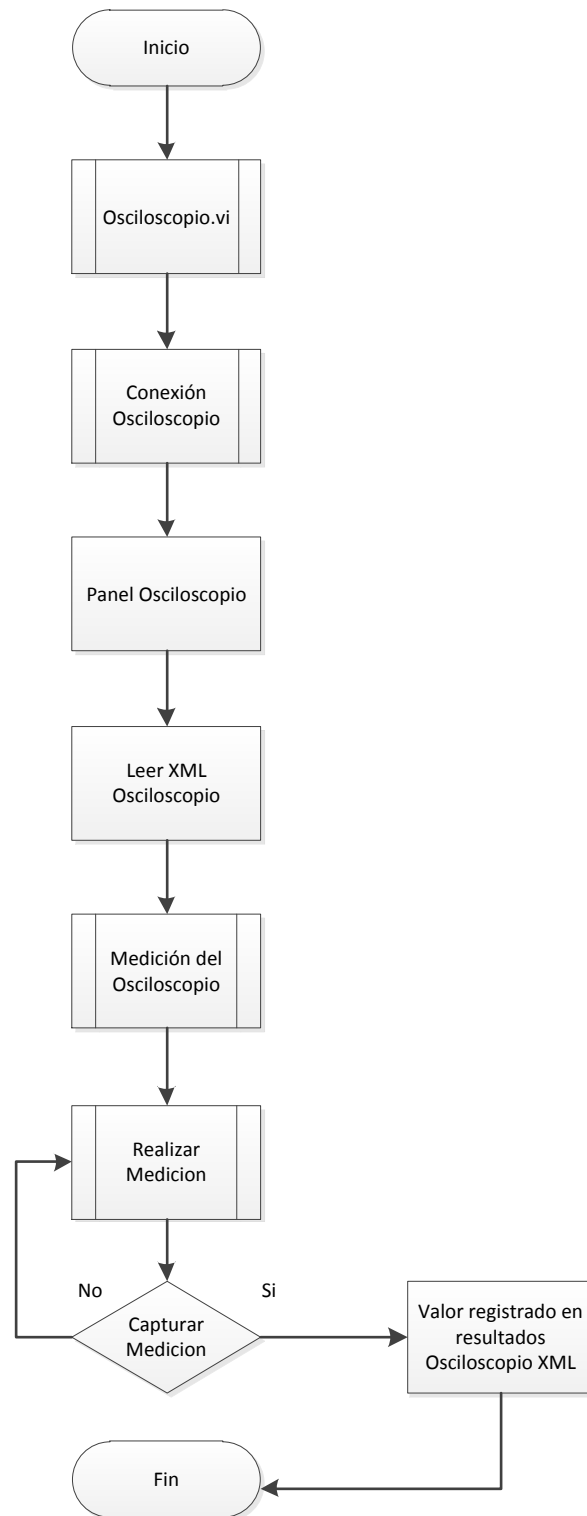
Inicio

Osciloscopio.vi

Conexión Osciloscopio

Panel Osciloscopio

Leer XML Osciloscopio

Medición del Osciloscopio

Realizar Medicion

No

Si

Capturar Medicion

Valor registrado en resultados Osciloscopio XML

Fin